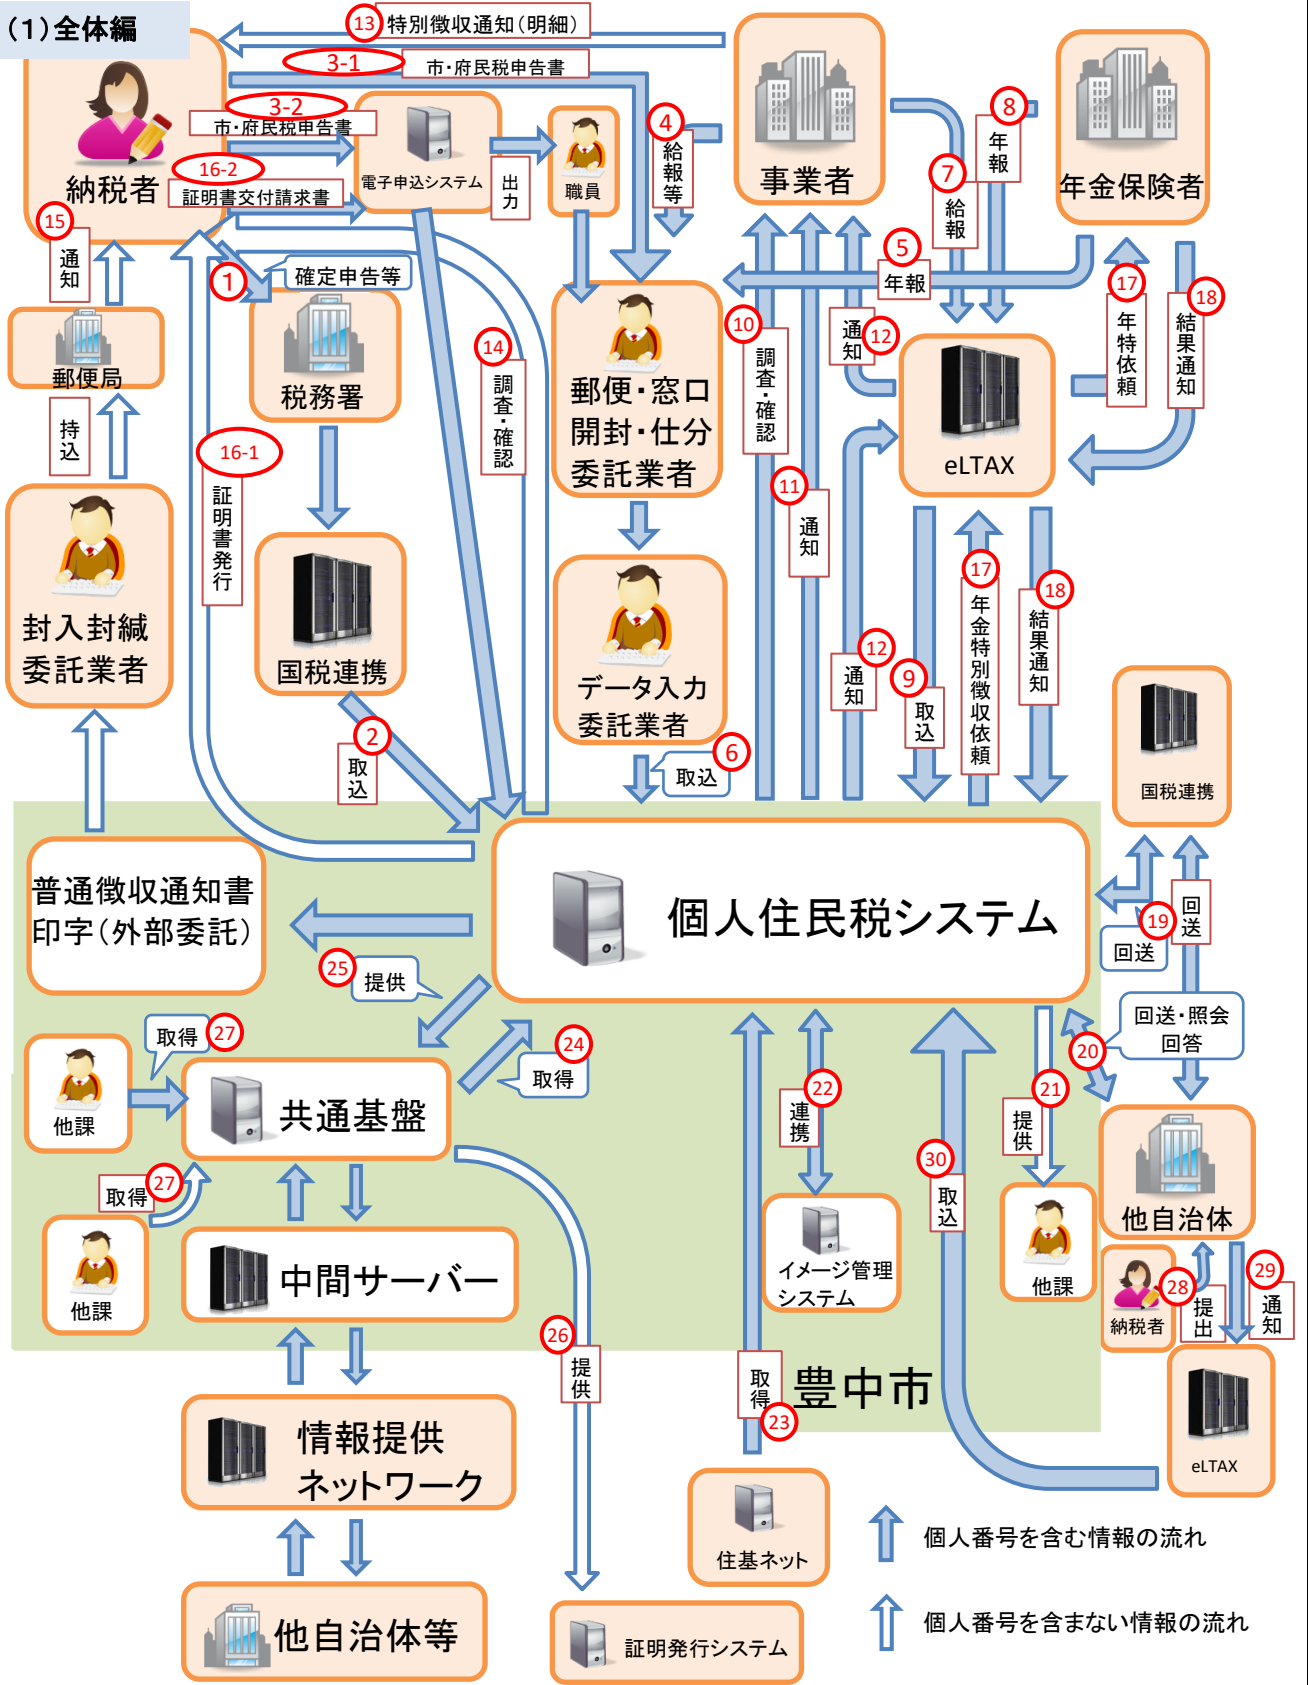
(1)全体編

13 特別徴収通知(明細)
3-1 市・府民税申告書
3-2 市・府民税申告書
16-2 証明書交付請求書
納税者
電子申込システム
出力
職員
4 給報等
事業者
8 年報
年金保険者
7 給報
5 年報
15 通知
1 確定申告等
税務署
14 調査・確認
郵便・窓口開封・仕分委託業者
10 調査・確認
12 通知
17 年特依頼
18 結果通知
eLTAX
郵便局
持込
16-1 証明書発行
11 通知
封入封緘委託業者
国税連携
データ入力委託業者
12 通知
9 取込
17 年金特別徴収依頼
18 結果通知
2 取込
6 取込
国税連携
普通徴収通知書印字(外部委託)
個人住民税システム
19 回送
回送
25 提供
回送・照会回答
20
取得 27
24 取得
他課
共通基盤
22 連携
21 提供
30 取込
他課
他自治体
取得 27
他課
中間サーバー
イメージ管理システム
納税者 28 提出
29 通知
26 提供
取得 23
豊中市
情報提供ネットワーク
eLTAX
住基ネット
個人番号を含む情報の流れ
他自治体等
証明発行システム
個人番号を含まない情報の流れ